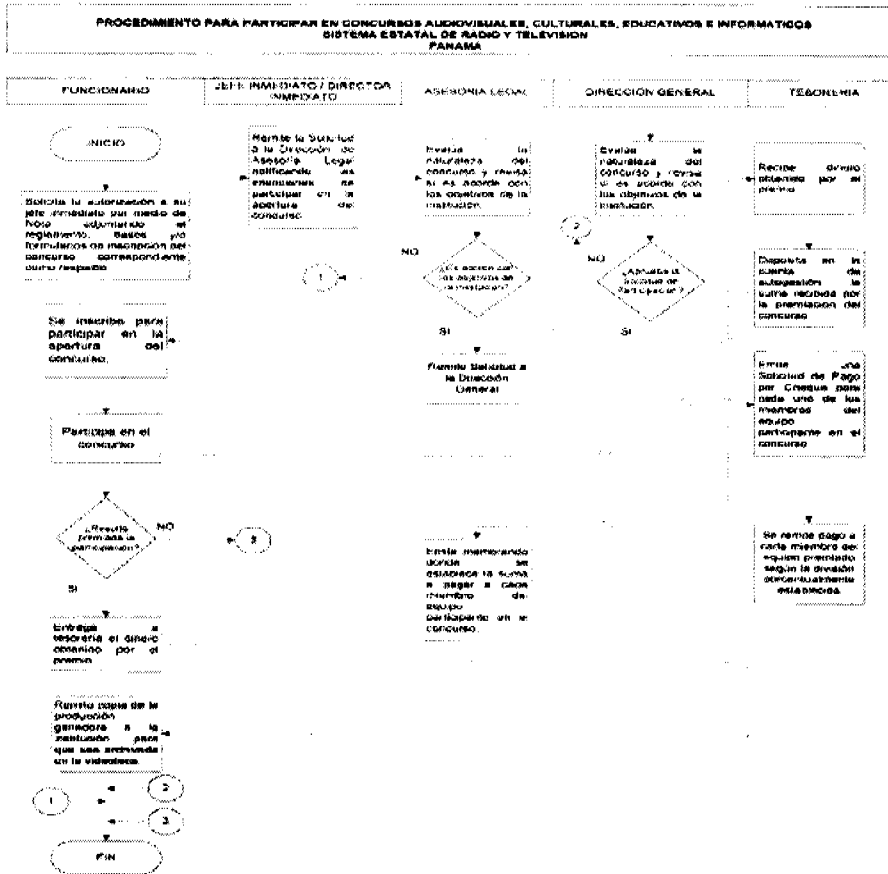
PROCEDIMIENTO PARA PARTICIPAR EN CONCURSOS AUDIOVISUALES, CULTURALES, EDUCATIVOS E INFORMATICOS
SISTEMA ESTATAL DE RADIO Y TELEVISION
PANAMA

FUNCIONARIO

INICIO

Solicita la autorización a su jefe inmediato por medio de Nota adjuntando el reglamento, Bases y/o formularios de inscripción del concurso correspondiente, como respaldo.

Se inscribe para participar en la apertura del concurso.

Participa en el concurso

¿Resultó premiada la participación?

NO

SI

Entrega a tesorería el dinero obtenido por el premio.

Remite copia de la producción ganadora a la institución para que sea archivada en la videoteca.

1

2

3

FIN

JEFE INMEDIATO / DIRECTOR INMEDIATO

Remite la Solicitud a la Dirección de Asesoría Legal notificando su anuencia de participar en la apertura del concurso.

1

3

ASESORIA LEGAL

Evalúa la naturaleza del concurso y revisa si es acorde con los objetivos de la institución.

NO

¿Es acorde con los objetivos de la institución?

SI

Remite Solicitud a la Dirección General

Emite memorando donde se establece la suma a pagar a cada miembro del equipo participante en el concurso.

DIRECCIÓN GENERAL

Evalúa la naturaleza del concurso y revisa si es acorde con los objetivos de la institución.

2

NO

¿Aprueba la Solicitud de Participación?

SI

TESORERIA

Recibe dinero obtenido por el premio.

Deposita en la cuenta de autogestión la suma recibida por la premiación del concurso.

Emite una Solicitud de Pago por Cheque para cada uno de los miembros del equipo participante en el concurso.

Se remite pago a cada miembro del equipo premiado según la división porcentualmente establecida.